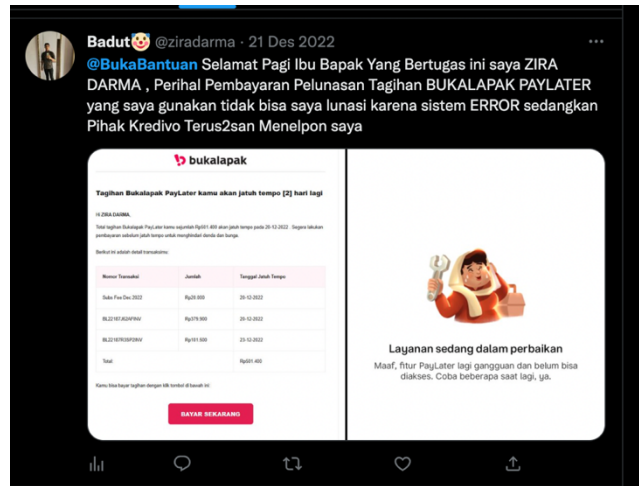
Badut🤡 @ziradarma · 21 Des 2022

@BukaBantuan Selamat Pagi Ibu Bapak Yang Bertugas ini saya ZIRA DARMA , Perihal Pembayaran Pelunasan Tagihan BUKALAPAK PAYLATER yang saya gunakan tidak bisa saya lunasi karena sistem ERROR sedangkan Pihak Kredivo Terus2san Menelpon saya

bukalapak

Tagihan Bukalapak PayLater kamu akan jatuh tempo [2] hari lagi

Hi ZIRA DARMA,

Total tagihan Bukalapak PayLater kamu sejumlah Rp501.400 akan jatuh tempo pada 20-12-2022. Segera lakukan pembayaran sebelum jatuh tempo untuk menghindari denda dan bunga.

Berikut ini adalah detail transaksimu:

| Nomor Transaksi | Jumlah | Tanggal Jatuh Tempo |
|---|---|---|
| Subs Fee Dec 2022 | Rp20.000 | 20-12-2022 |
| BL22107J624FINV | Rp379.900 | 20-12-2022 |
| BL22107R0SP2INV | Rp101.500 | 23-12-2022 |
| Total: | | Rp501.400 |

Kamu bisa bayar tagihan dengan klik tombol di bawah ini!

BAYAR SEKARANG

Layanan sedang dalam perbaikan

Maaf, fitur PayLater lagi gangguan dan belum bisa diakses. Coba beberapa saat lagi, ya.